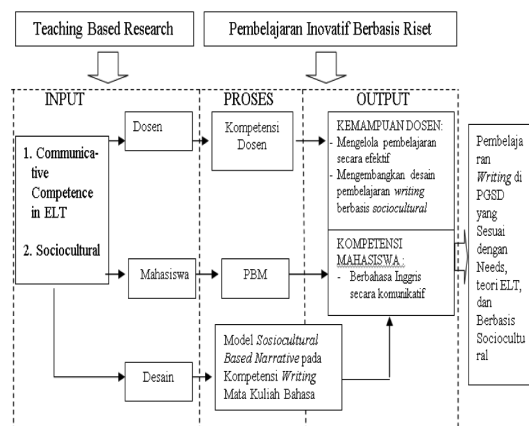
Teaching Based Research

Pembelajaran Inovatif Berbasis Riset

INPUT

PROSES

OUTPUT

1. Communicative Competence in ELT

2. Sociocultural

Dosen

Kompetensi Dosen

KEMAMPUAN DOSEN:
- Mengelola pembelajaran secara efektif
- Mengembangkan desain pembelajaran *writing* berbasis *sociocultural*

Mahasiswa

PBM

KOMPETENSI MAHASISWA :
- Berbahasa Inggris secara komunikatif

Desain

Model *Sosiocultural Based Narrative* pada Kompetensi *Writing* Mata Kuliah Bahasa

Pembelajaran *Writing* di PGSD yang Sesuai dengan Needs, teori ELT, dan Berbasis Sociocultural